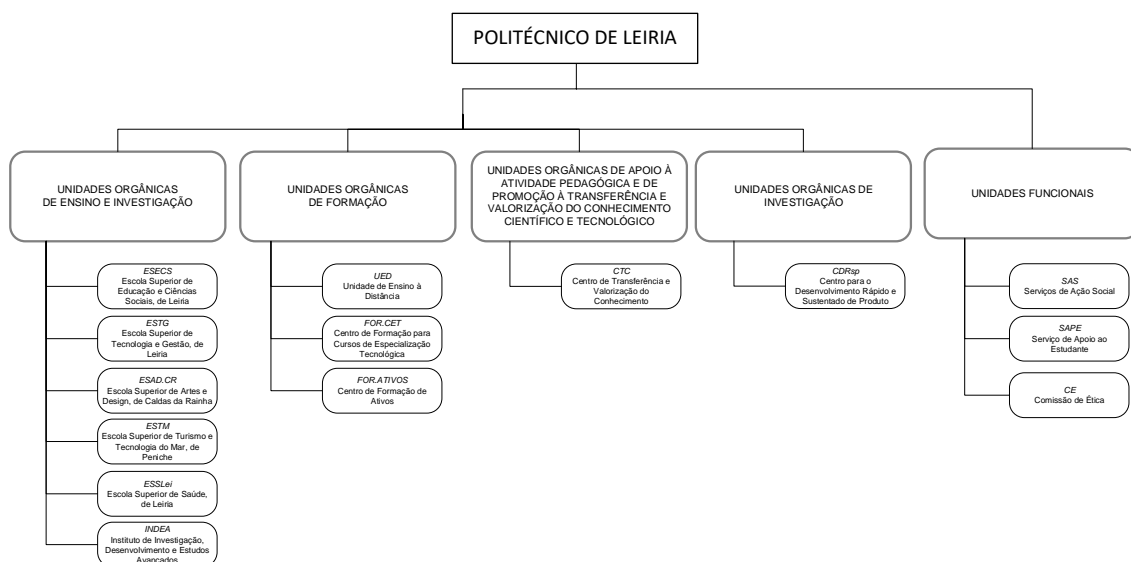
POLITÉCNICO DE LEIRIA

UNIDADES ORGÂNICAS DE ENSINO E INVESTIGAÇÃO

ESECS
Escola Superior de Educação e Ciências Sociais, de Leiria

ESTG
Escola Superior de Tecnologia e Gestão, de Leiria

ESAD.CR
Escola Superior de Artes e Design, de Caldas da Rainha

ESTM
Escola Superior de Turismo e Tecnologia do Mar, de Peniche

ESSLei
Escola Superior de Saúde, de Leiria

INDEA
Instituto de Investigação, Desenvolvimento e Estudos Avançados

UNIDADES ORGÂNICAS DE FORMAÇÃO

UED
Unidade de Ensino à Distância

FOR.CET
Centro de Formação para Cursos de Especialização Tecnológica

FOR.ATIVOS
Centro de Formação de Ativos

UNIDADES ORGÂNICAS DE APOIO À ATIVIDADE PEDAGÓGICA E DE PROMOÇÃO À TRANSFERÊNCIA E VALORIZAÇÃO DO CONHECIMENTO CIENTÍFICO E TECNOLÓGICO

CTC
Centro de Transferência e Valorização do Conhecimento

UNIDADES ORGÂNICAS DE INVESTIGAÇÃO

CDRsp
Centro para o Desenvolvimento Rápido e Sustentado de Produto

UNIDADES FUNCIONAIS

SAS
Serviços de Ação Social

SAPE
Serviço de Apoio ao Estudante

CE
Comissão de Ética